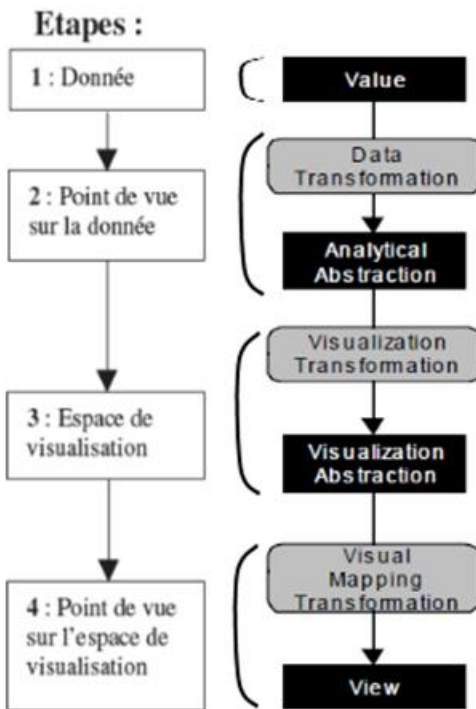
Etapes :

1 : Donnée

2 : Point de vue sur la donnée

3 : Espace de visualisation

4 : Point de vue sur l'espace de visualisation

Value

Data Transformation

Analytical Abstraction

Visualization Transformation

Visualization Abstraction

Visual Mapping Transformation

View